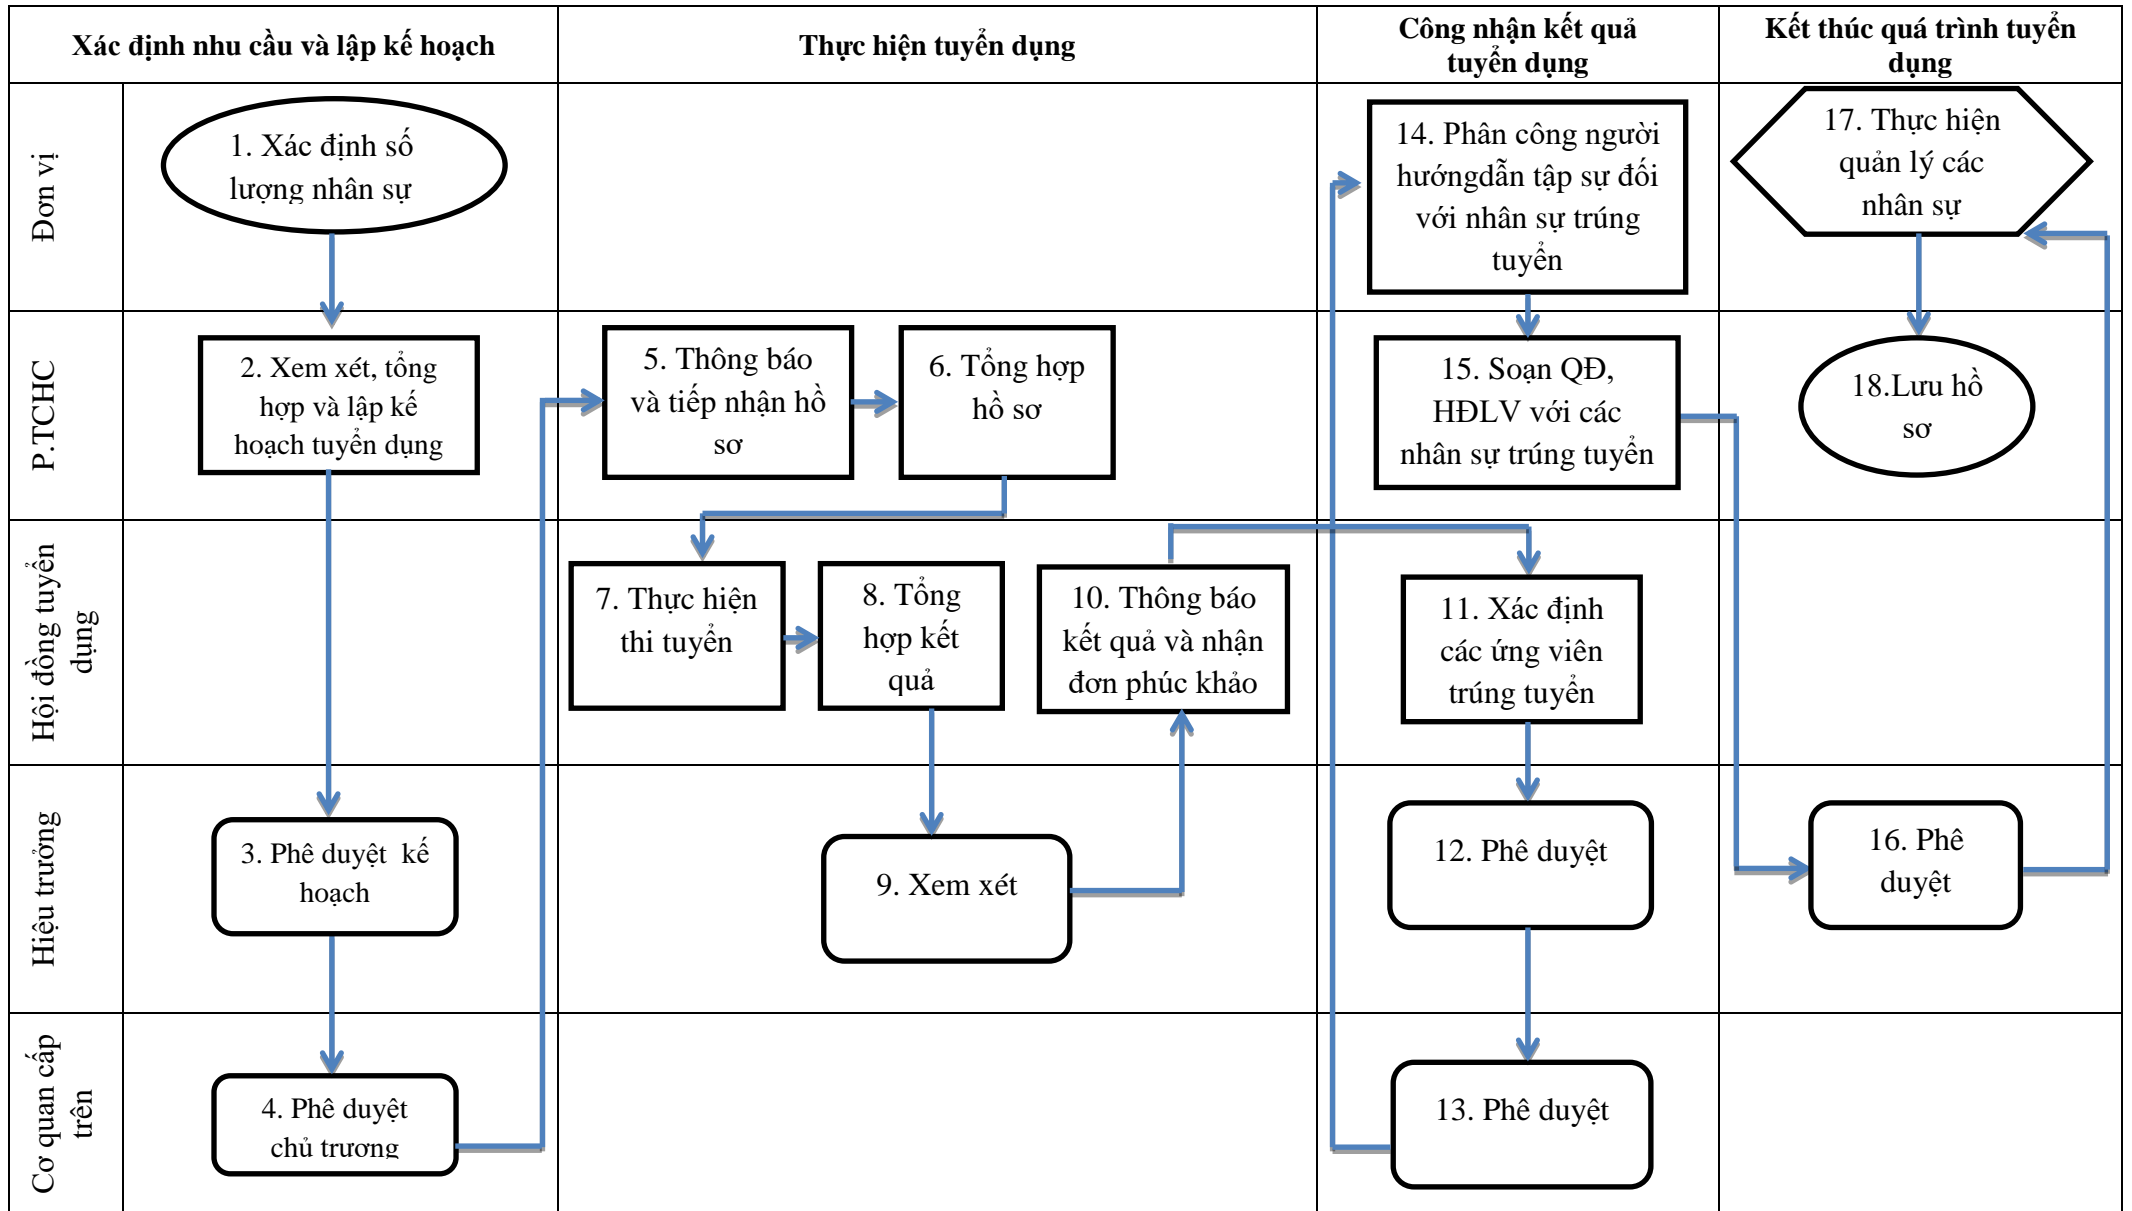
| Xác định nhu cầu và lập kế hoạch | | Thực hiện tuyển dụng | Công nhận kết quả tuyển dụng | Kết thúc quá trình tuyển dụng |
|---|---|---|---|---|
| Đơn vị | 1. Xác định số lượng nhân sự | | 14. Phân công người hướngdẫn tập sự đối với nhân sự trúng tuyển | 17. Thực hiện quản lý các nhân sự |
| P.TCHC | 2. Xem xét, tổng hợp và lập kế hoạch tuyển dụng | 5. Thông báo và tiếp nhận hồ sơ; 6. Tổng hợp hồ sơ | 15. Soạn QĐ, HĐLV với các nhân sự trúng tuyển | 18.Lưu hồ sơ |
| Hội đồng tuyển dụng | | 7. Thực hiện thi tuyển; 8. Tổng hợp kết quả; 10. Thông báo kết quả và nhận đơn phúc khảo | 11. Xác định các ứng viên trúng tuyển | |
| Hiệu trưởng | 3. Phê duyệt kế hoạch | 9. Xem xét | 12. Phê duyệt | 16. Phê duyệt |
| Cơ quan cấp trên | 4. Phê duyệt chủ trương | | 13. Phê duyệt | |